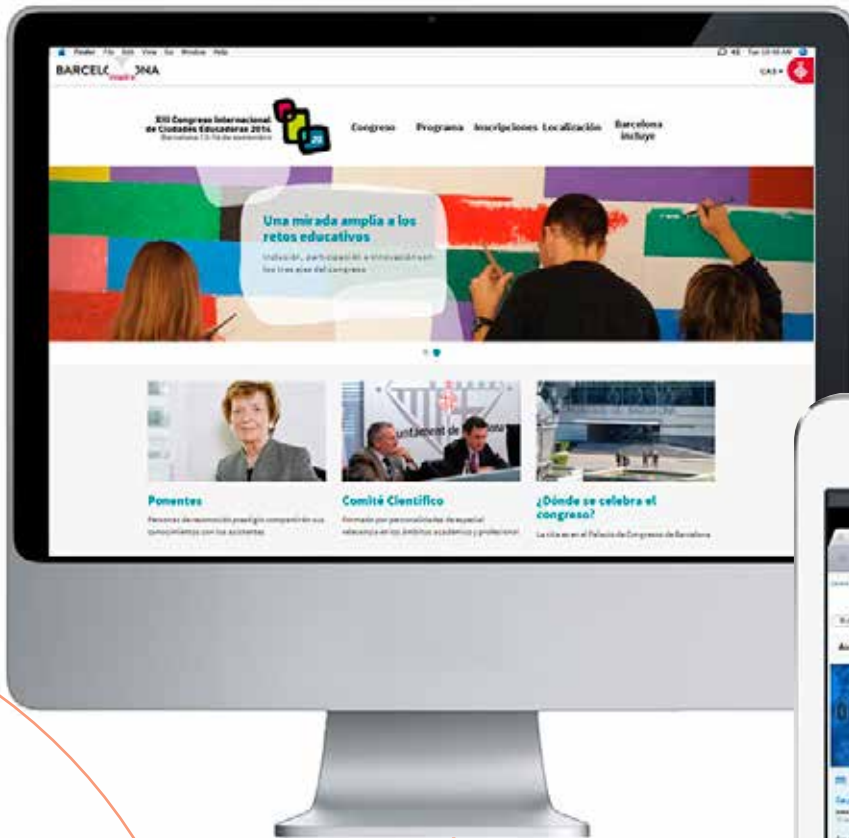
Finder File Edit View Go Window Help

BARCELONA

CAS

XIII Congreso Internacional de Ciudades Educadoras 2014 Barcelona 13-16 de noviembre

Congreso Programa Inscripciones Localización Barcelona incluye

Una mirada amplia a los retos educativos

Inclusión, participación e innovación son los tres ejes del congreso

Ponentes

Personas de reconocido prestigio compartirán sus conocimientos con los asistentes

Comité Científico

Formado por personalidades de especial relevancia en los ámbitos académico y profesional

¿Dónde se celebra el congreso?

La cita es en el Palacio de Congresos de Barcelona